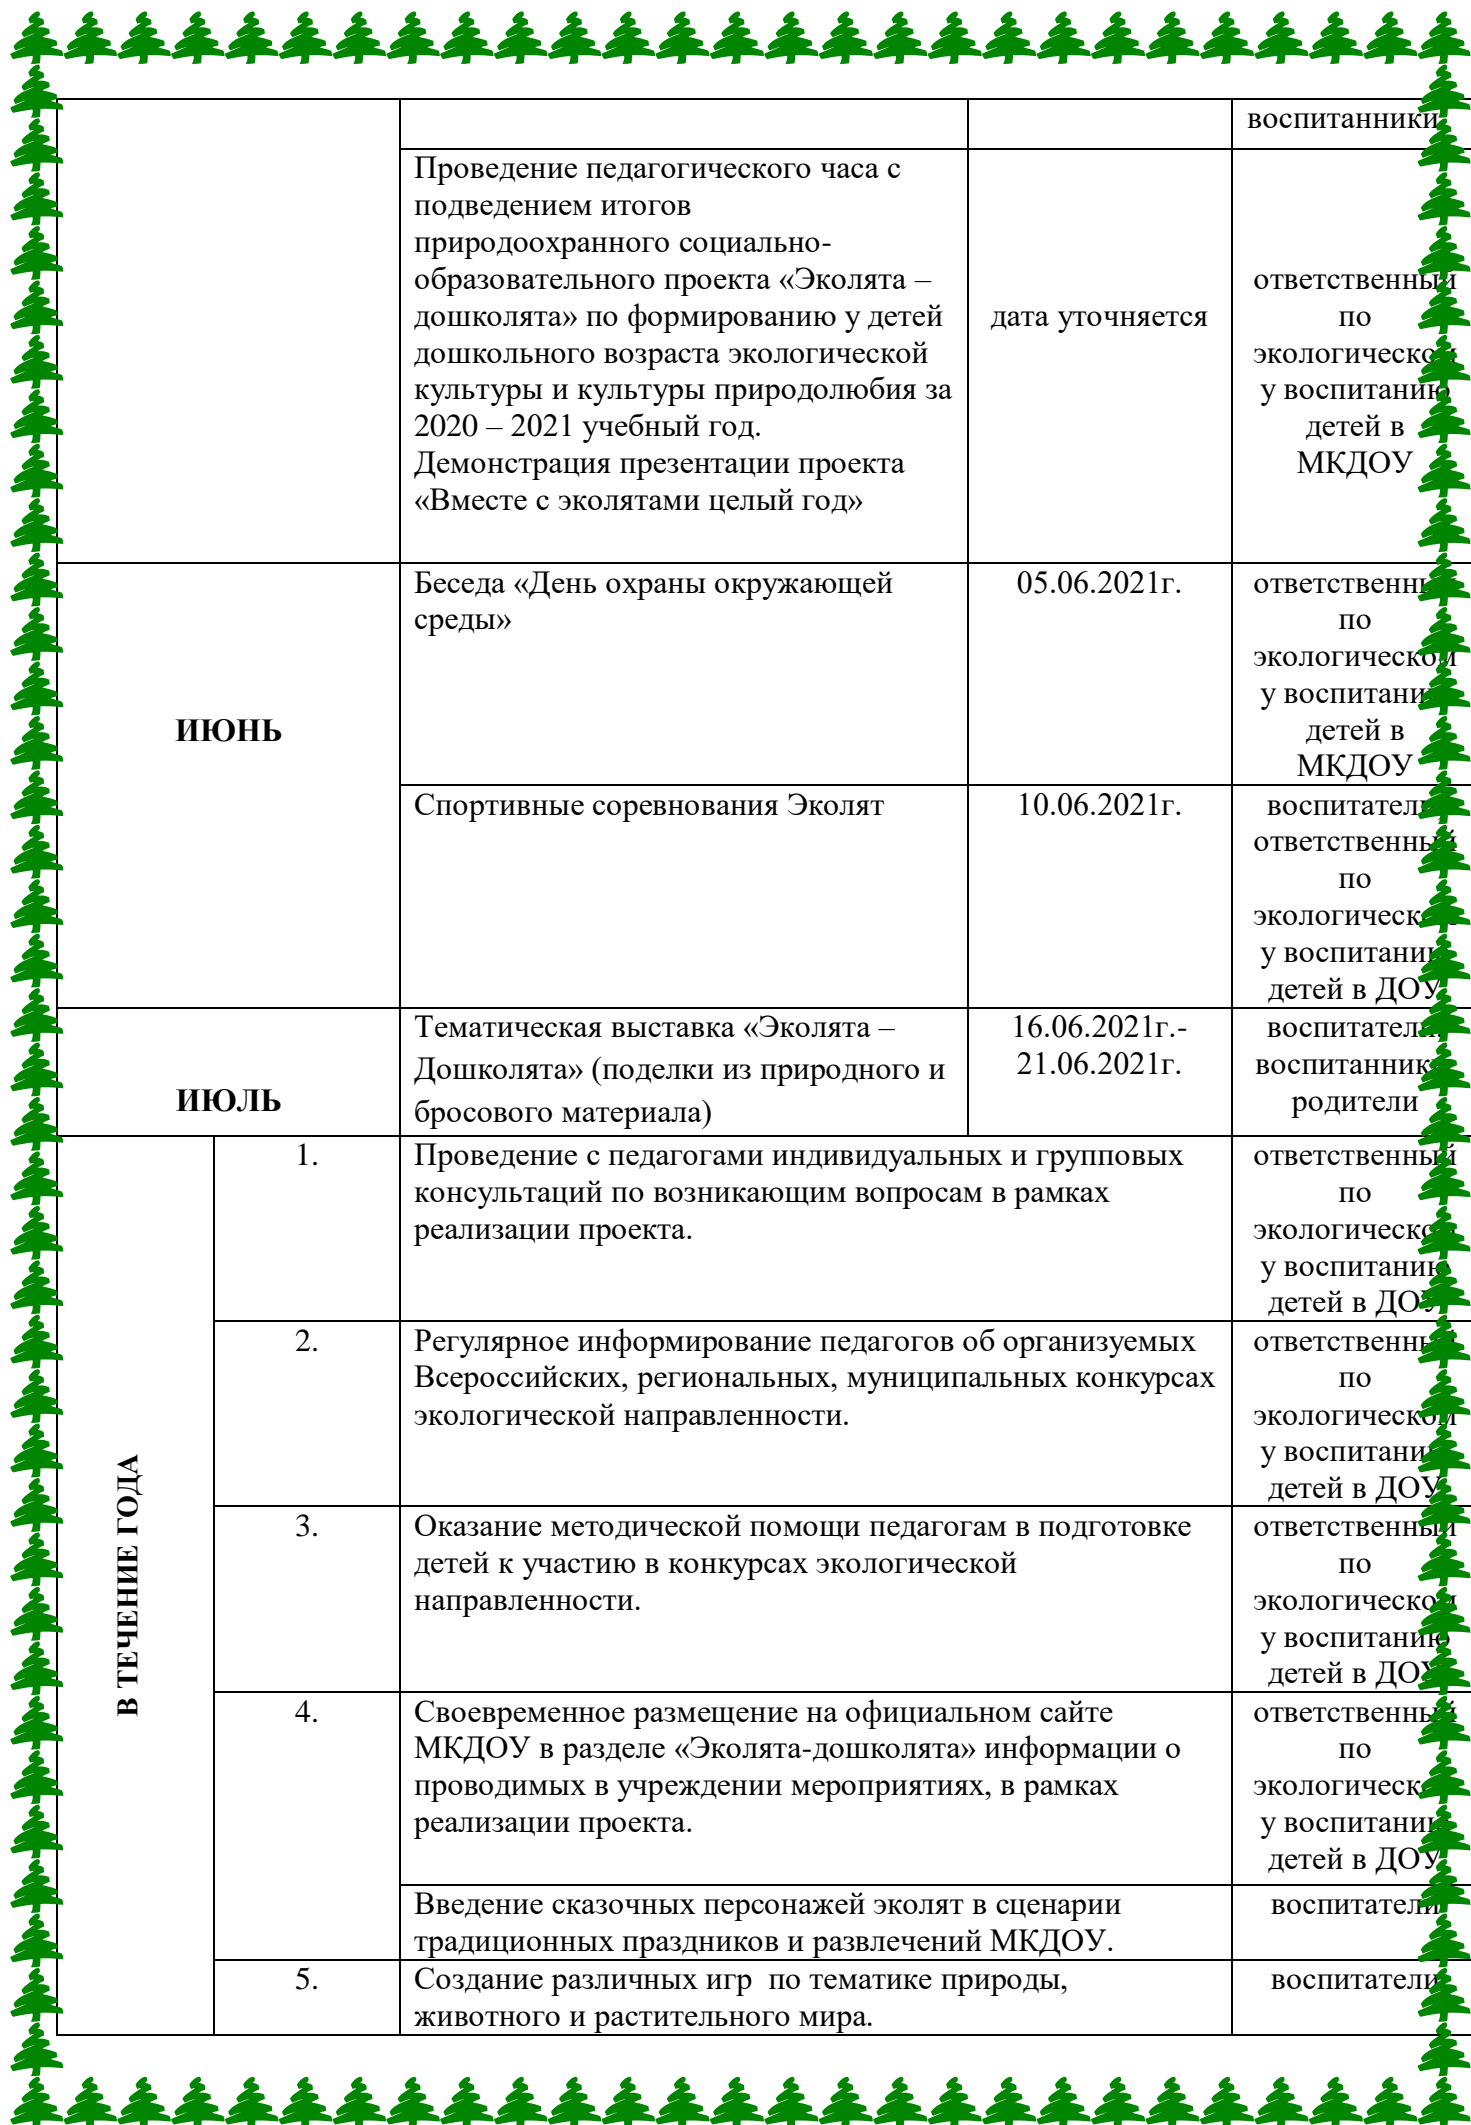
| | | | воспитанники |
|---|---|---|---|
| | Проведение педагогического часа с подведением итогов природоохранного социально-образовательного проекта «Эколята – дошколята» по формированию у детей дошкольного возраста экологической культуры и культуры природолюбия за 2020 – 2021 учебный год. Демонстрация презентации проекта «Вместе с эколятами целый год» | дата уточняется | ответственны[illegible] по экологическо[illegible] у воспитани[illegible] детей в МКДОУ |
| ИЮНЬ | Беседа «День охраны окружающей среды» | 05.06.2021г. | ответственны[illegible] по экологическо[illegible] у воспитани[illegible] детей в МКДОУ |
| | Спортивные соревнования Эколят | 10.06.2021г. | воспитател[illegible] ответственны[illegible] по экологическ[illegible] у воспитани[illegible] детей в ДОУ |
| ИЮЛЬ | Тематическая выставка «Эколята – Дошколята» (поделки из природного и бросового материала) | 16.06.2021г.- 21.06.2021г. | воспитател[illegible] воспитанник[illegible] родители |

| В ТЕЧЕНИЕ ГОДА | | | |
|---|---|---|---|
| | 1. | Проведение с педагогами индивидуальных и групповых консультаций по возникающим вопросам в рамках реализации проекта. | ответственны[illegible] по экологическо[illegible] у воспитани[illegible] детей в ДО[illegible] |
| | 2. | Регулярное информирование педагогов об организуемых Всероссийских, региональных, муниципальных конкурсах экологической направленности. | ответственны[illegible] по экологическо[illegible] у воспитани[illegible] детей в ДОУ |
| | 3. | Оказание методической помощи педагогам в подготовке детей к участию в конкурсах экологической направленности. | ответственны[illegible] по экологическо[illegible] у воспитани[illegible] детей в ДО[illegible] |
| | 4. | Своевременное размещение на официальном сайте МКДОУ в разделе «Эколята-дошколята» информации о проводимых в учреждении мероприятиях, в рамках реализации проекта. | ответственны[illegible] по экологическ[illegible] у воспитани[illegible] детей в ДОУ |
| | | Введение сказочных персонажей эколят в сценарии традиционных праздников и развлечений МКДОУ. | воспитатели |
| | 5. | Создание различных игр по тематике природы, животного и растительного мира. | воспитатели |